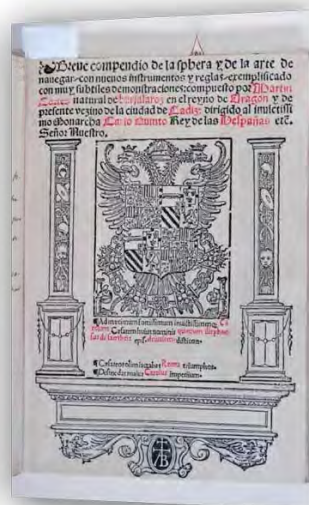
Breve compendio de la sphera y de la arte de navegar: con nuevos instrumentos y reglas: exemplificado con muy subtiles demonstraciones: compuesto por Martin Cortes natural de Burjalaroz en el reyno de Aragon y de presente vezino de la ciudad de Cadiz: dirigido al invictissimo Monarcha Carlo Quinto Rey de las Hespañas etc. Señor Nuestro.

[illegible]

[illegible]

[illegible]